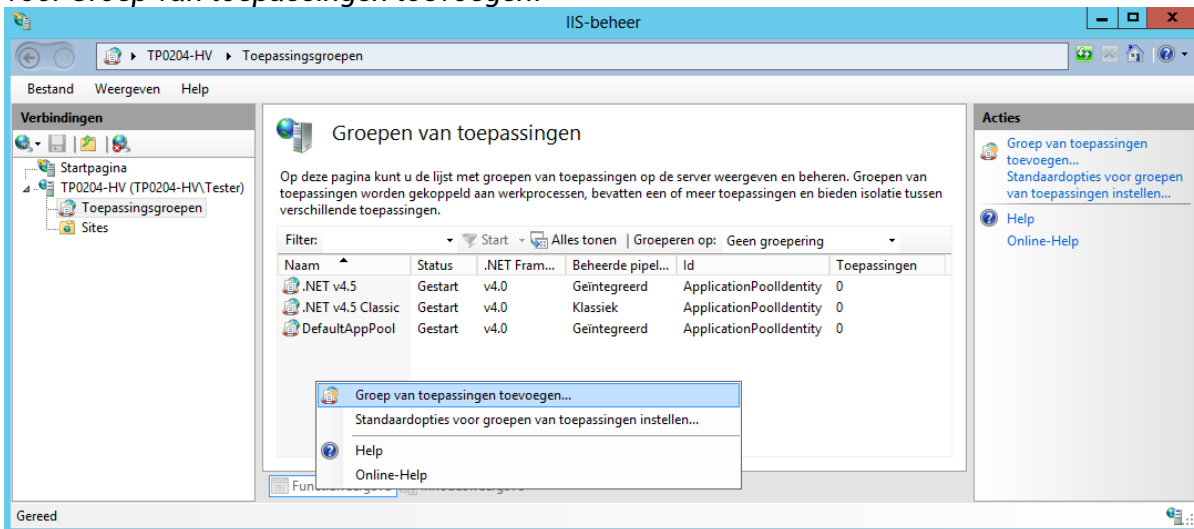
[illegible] Groep van toepassingen toevoegen.

IIS-beheer

TP0204-HV ▸ Toepassingsgroepen

Bestand Weergeven Help

Verbindingen

Startpagina
TP0204-HV (TP0204-HV\Tester)
Toepassingsgroepen
Sites

Groepen van toepassingen

Op deze pagina kunt u de lijst met groepen van toepassingen op de server weergeven en beheren. Groepen van toepassingen worden gekoppeld aan werkprocessen, bevatten een of meer toepassingen en bieden isolatie tussen verschillende toepassingen.

Filter: Start Alles tonen | Groeperen op: Geen groepering

| Naam | Status | .NET Fram... | Beheerde pipel... | Id | Toepassingen |
|---|---|---|---|---|---|
| .NET v4.5 | Gestart | v4.0 | Geïntegreerd | ApplicationPoolIdentity | 0 |
| .NET v4.5 Classic | Gestart | v4.0 | Klassiek | ApplicationPoolIdentity | 0 |
| DefaultAppPool | Gestart | v4.0 | Geïntegreerd | ApplicationPoolIdentity | 0 |

Groep van toepassingen toevoegen...
Standaardopties voor groepen van toepassingen instellen...
Help
Online-Help

Functie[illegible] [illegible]

Acties

Groep van toepassingen toevoegen...
Standaardopties voor groepen van toepassingen instellen...
Help
Online-Help

Gereed